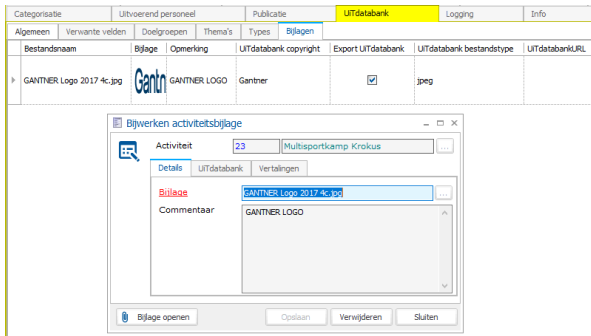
Categorisatie | Uitvoerend personeel | Publicatie | UiTdatabank | Logging | Info

Algemeen | Verwante velden | Doelgroepen | Thema's | Types | Bijlagen

| Bestandsnaam | Bijlage | Opmerking | UiTdatabank copyright | Export UiTdatabank | UiTdatabank bestandstype | UiTdatabankURL |
|---|---|---|---|---|---|---|
| GANTNER Logo 2017 4c.jpg | Gantn | GANTNER LOGO | Gantner | ☑ | jpeg | |

Bijwerken activiteitsbijlage

Activiteit 23 Multisportkamp Krokus ...

Details | UiTdatabank | Vertalingen

Bijlage GANTNER Logo 2017 4c.jpg ...

Commentaar GANTNER LOGO

Bijlage openen | Opslaan | Verwijderen | Sluiten